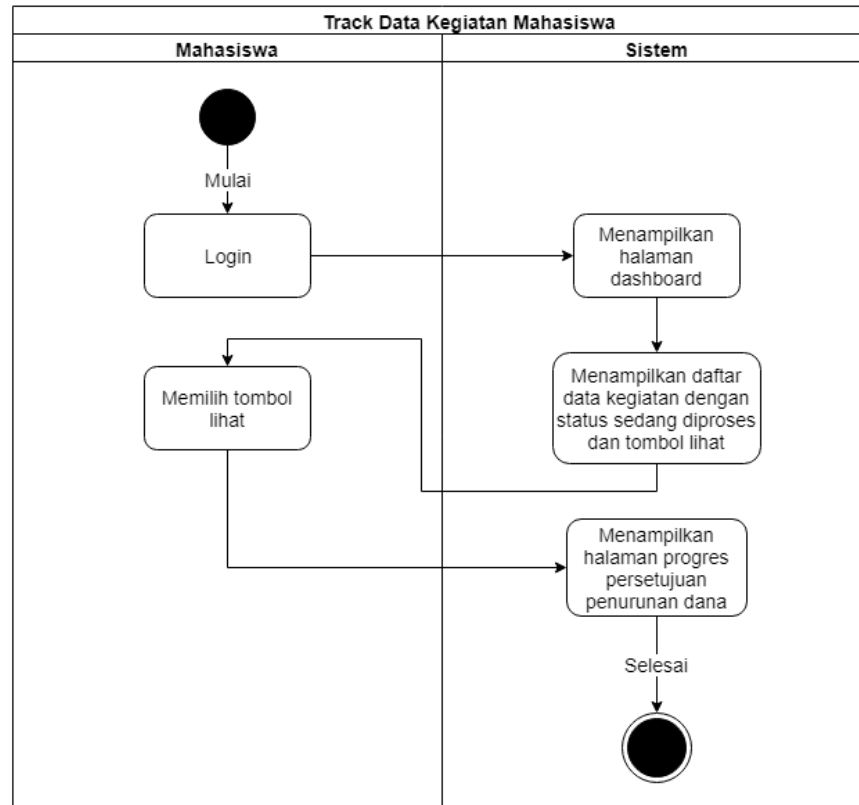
Track Data Kegiatan Mahasiswa

Mahasiswa

Sistem

Mulai

Login

Menampilkan halaman dashboard

Menampilkan daftar data kegiatan dengan status sedang diproses dan tombol lihat

Memilih tombol lihat

Menampilkan halaman progres persetujuan penurunan dana

Selesai